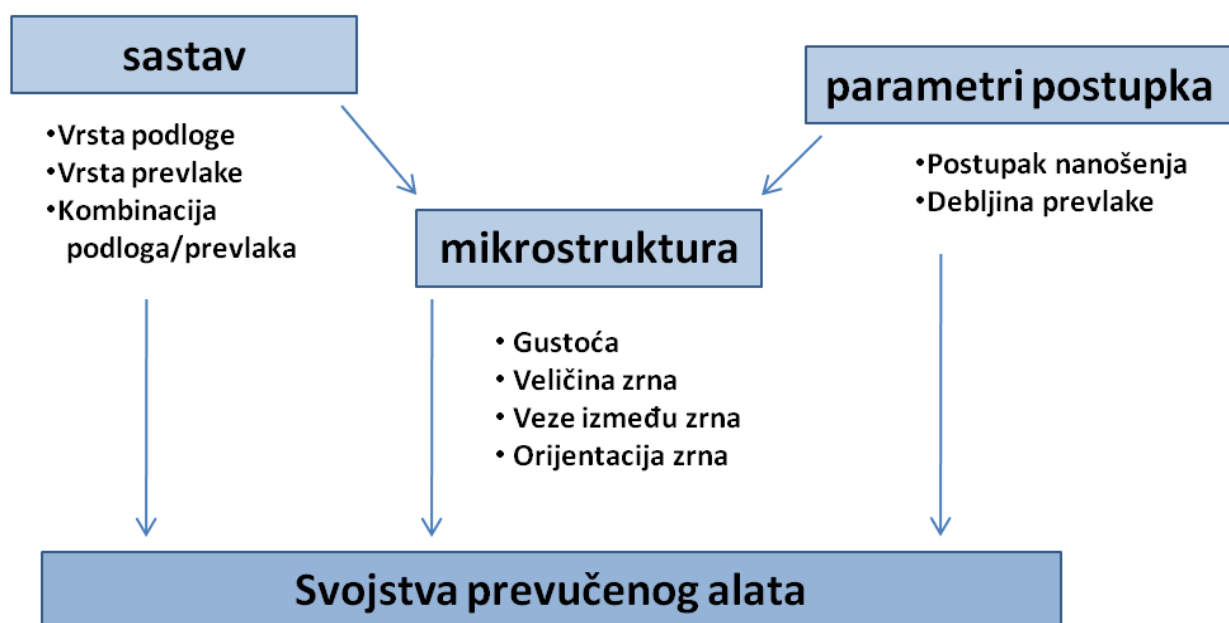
sastav

•Vrsta podloge
•Vrsta prevlake
•Kombinacija podloga/prevlaka

parametri postupka

•Postupak nanošenja
•Debljina prevlake

mikrostruktura

• Gustoća
• Veličina zrna
• Veze između zrna
• Orijentacija zrna

Svojstva prevučenog alata